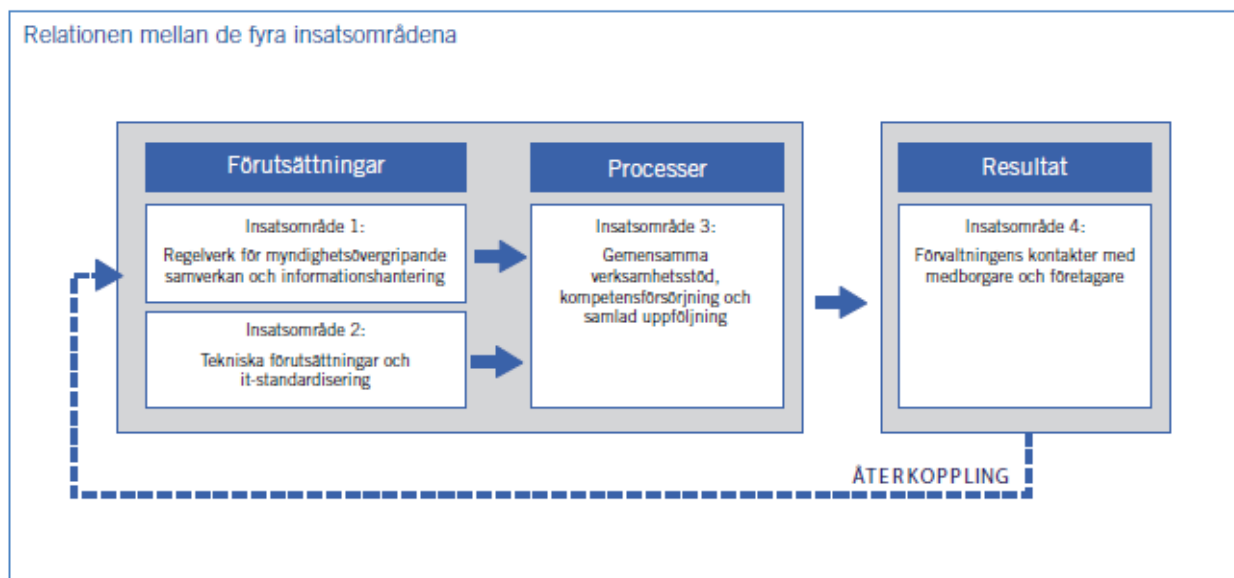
Relationen mellan de fyra insatsområdena

Förutsättningar

Insatsområde 1:
Regelverk för myndighetsövergripande samverkan och informationshantering

Insatsområde 2:
Tekniska förutsättningar och it-standardisering

Processer

Insatsområde 3:
Gemensamma verksamhetsstöd, kompetensförsörjning och samlad uppföljning

Resultat

Insatsområde 4:
Förvaltningens kontakter med medborgare och företagare

ÅTERKOPPLING